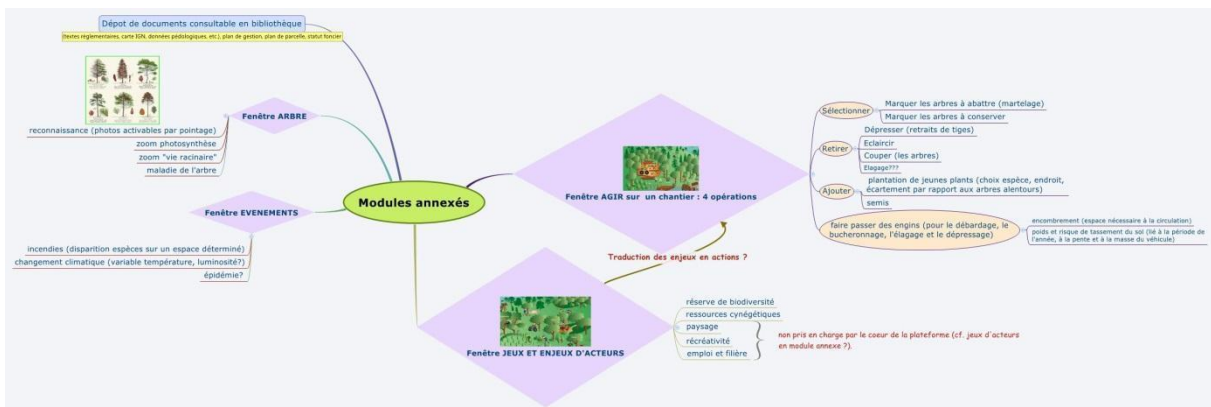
Dépot de documents consultable en bibliothèque

(textes réglementaires, carte IGN, données pédologiques, etc), plan de gestion, plan de parcelle, statut foncier

Fenêtre ARBRE

reconnaissance (photos activables par pointage)
zoom photosynthèse
zoom "vie racinaire"
maladie de l'arbre

Modules annexés

Fenêtre EVENEMENTS

incendies (disparition espèces sur un espace déterminé)
changement climatique (variable température, luminosité?)
épidémie?

Fenêtre AGIR sur un chantier : 4 opérations

Sélectionner
Marquer les arbres à abattre (martelage)
Marquer les arbres à conserver

Retirer
Dépresser (retraits de tiges)
Eclaircir
Couper (les arbres)
Elagage???

Ajouter
plantation de jeunes plants (choix espèce, endroit, écartement par rapport aux arbres alentours)
semis

faire passer des engins (pour le débardage, le bucheronnage, l'élagage et le dépressage)
encombrement (espace nécessaire à la circulation)
poids et risque de tassement du sol (lié à la période de l'année, à la pente et à la masse du véhicule)

Traduction des enjeux en actions ?

Fenêtre JEUX ET ENJEUX D'ACTEURS

réserve de biodiversité
ressources cynégétiques
paysage
récréativité
emploi et filière

non pris en charge par le coeur de la plateforme (cf. jeux d'acteurs en module annexe ?).